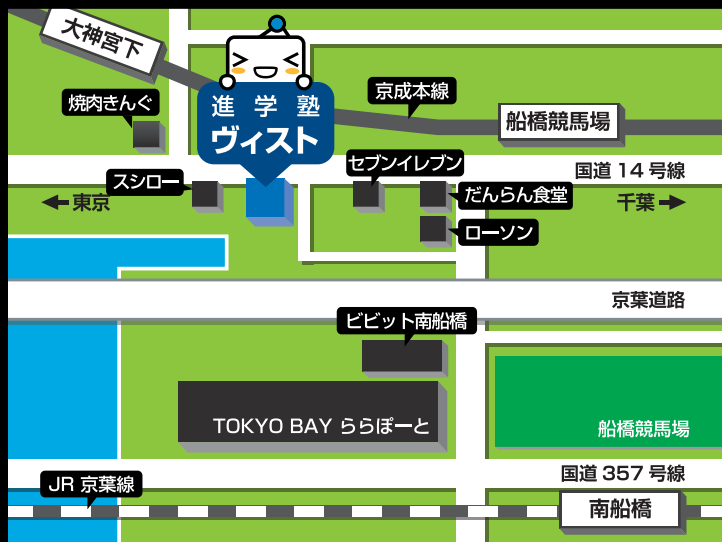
大神宮下

焼肉きんぐ

進学塾
ヴィスト

京成本線

船橋競馬場

セブンイレブン

国道 14 号線

スシロー

東京

だんらん食堂

千葉

ローソン

京葉道路

ビビット南船橋

TOKYO BAY ららぽーと

船橋競馬場

国道 357 号線

JR 京葉線

南船橋